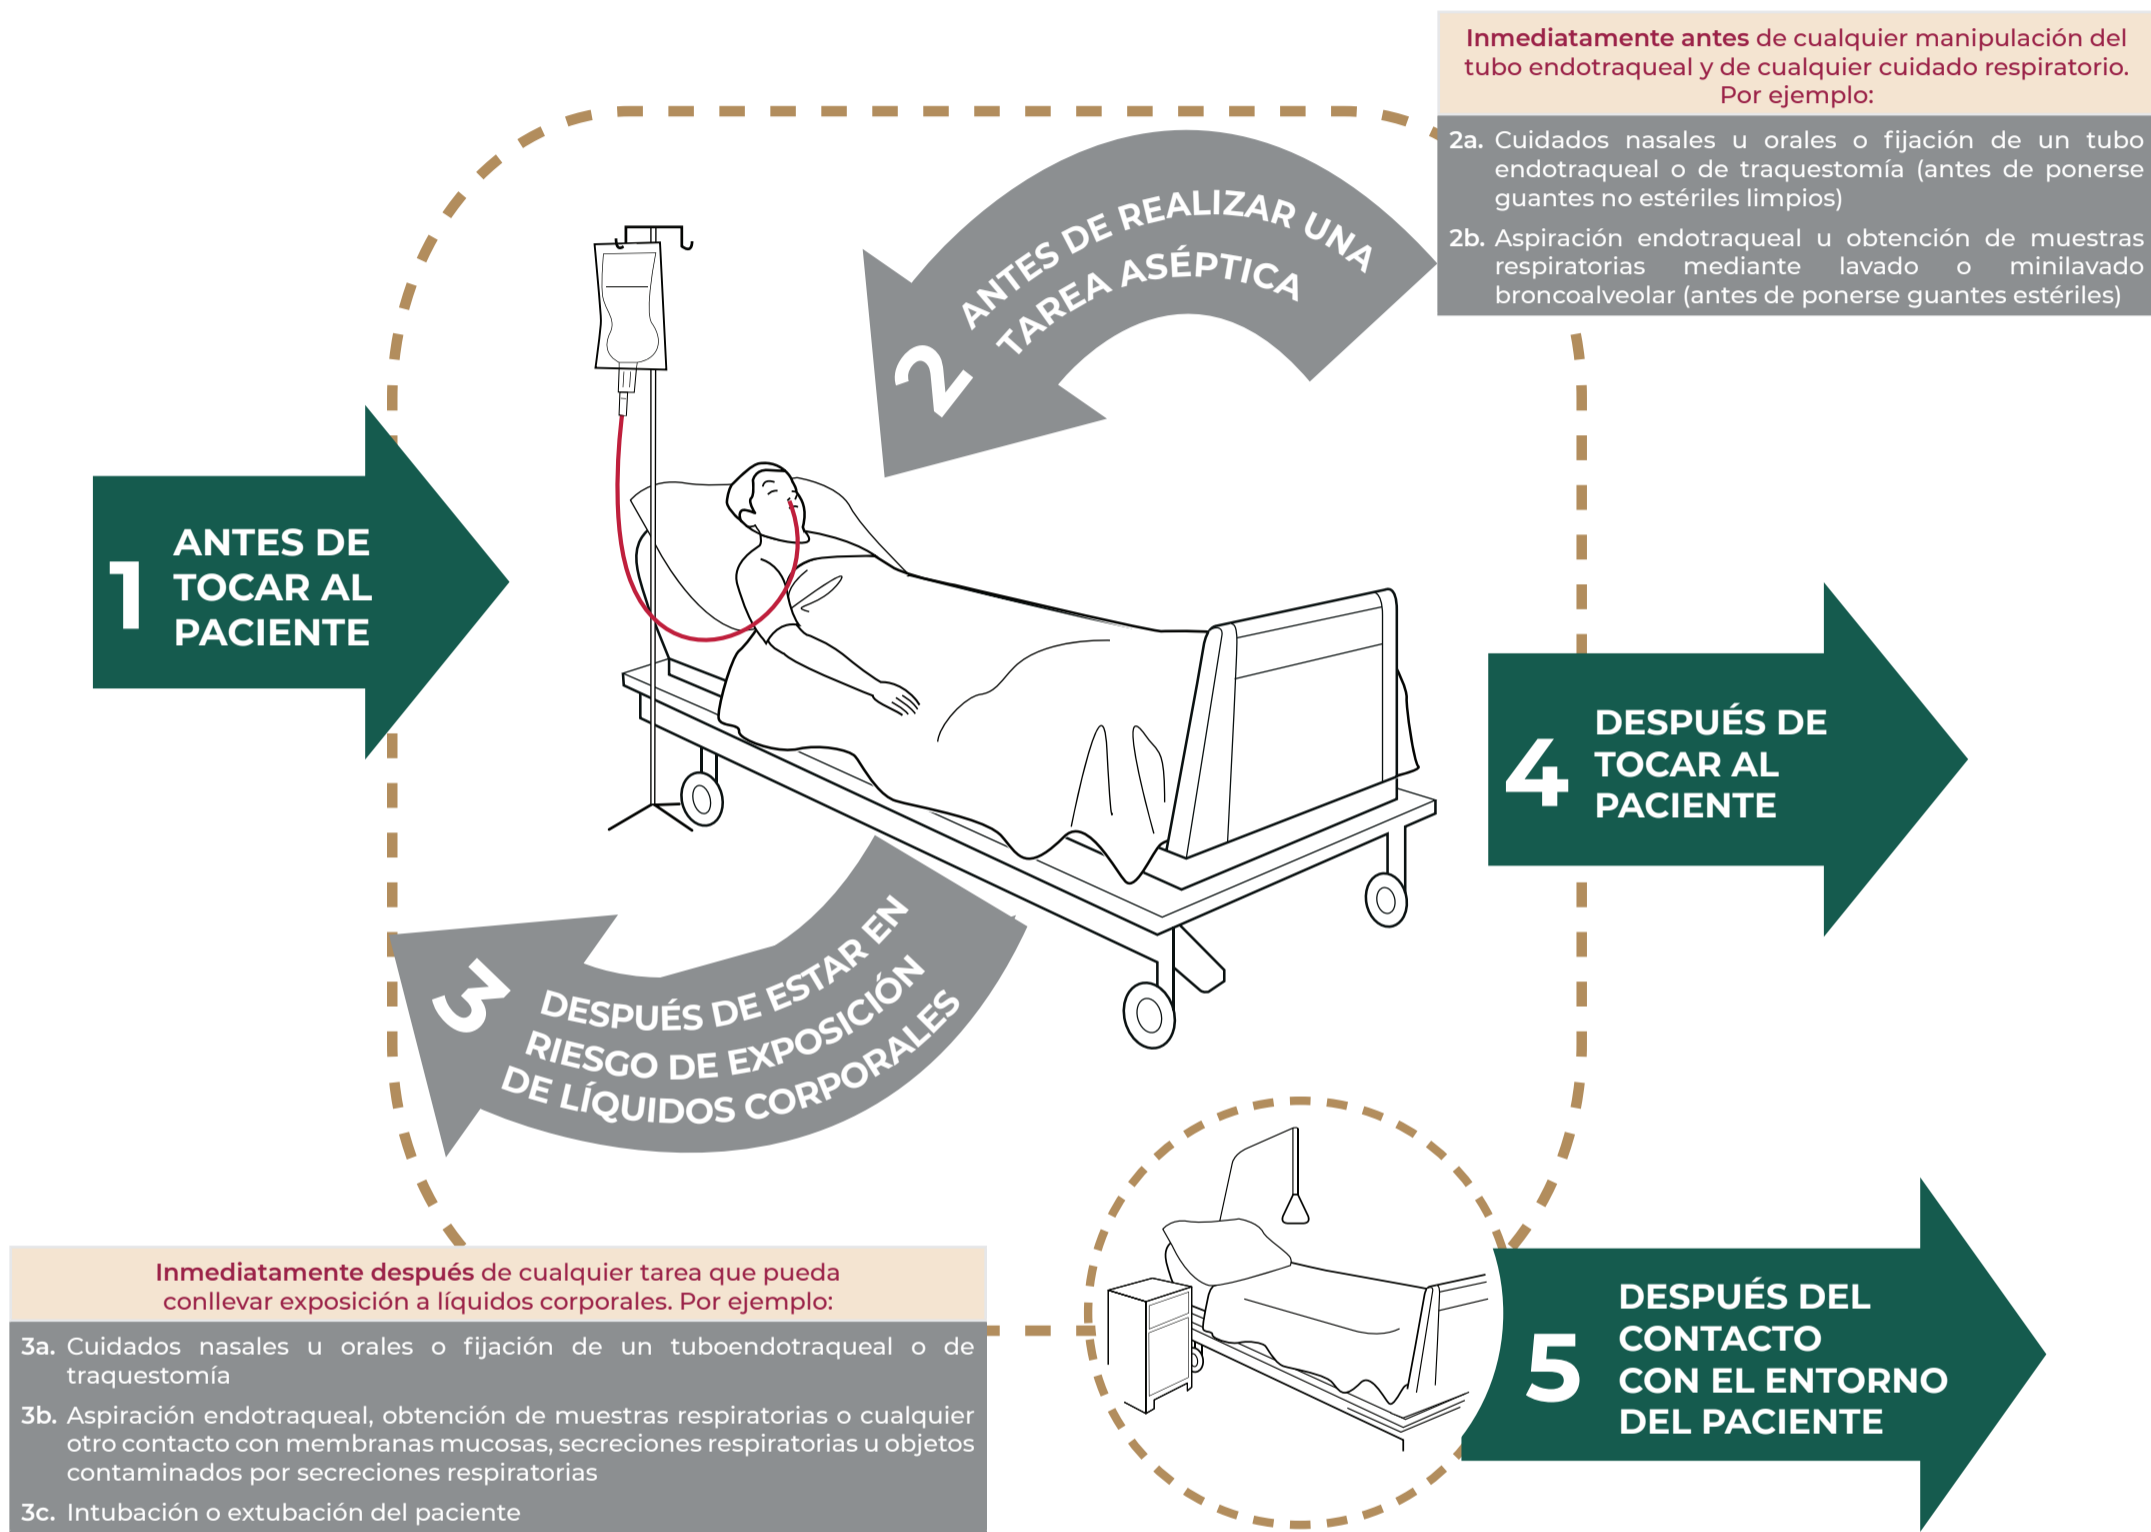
Inmediatamente antes de cualquier manipulación del tubo endotraqueal y de cualquier cuidado respiratorio. Por ejemplo:

2a. Cuidados nasales u orales o fijación de un tubo endotraqueal o de traquestomía (antes de ponerse guantes no estériles limpios)

2b. Aspiración endotraqueal u obtención de muestras respiratorias mediante lavado o minilavado broncoalveolar (antes de ponerse guantes estériles)

2 ANTES DE REALIZAR UNA TAREA ASÉPTICA

1 ANTES DE TOCAR AL PACIENTE

4 DESPUÉS DE TOCAR AL PACIENTE

3 DESPUÉS DE ESTAR EN RIESGO DE EXPOSICIÓN DE LÍQUIDOS CORPORALES

Inmediatamente después de cualquier tarea que pueda conllevar exposición a líquidos corporales. Por ejemplo:

3a. Cuidados nasales u orales o fijación de un tuboendotraqueal o de traquestomía

3b. Aspiración endotraqueal, obtención de muestras respiratorias o cualquier otro contacto con membranas mucosas, secreciones respiratorias u objetos contaminados por secreciones respiratorias

3c. Intubación o extubación del paciente

5 DESPUÉS DEL CONTACTO CON EL ENTORNO DEL PACIENTE